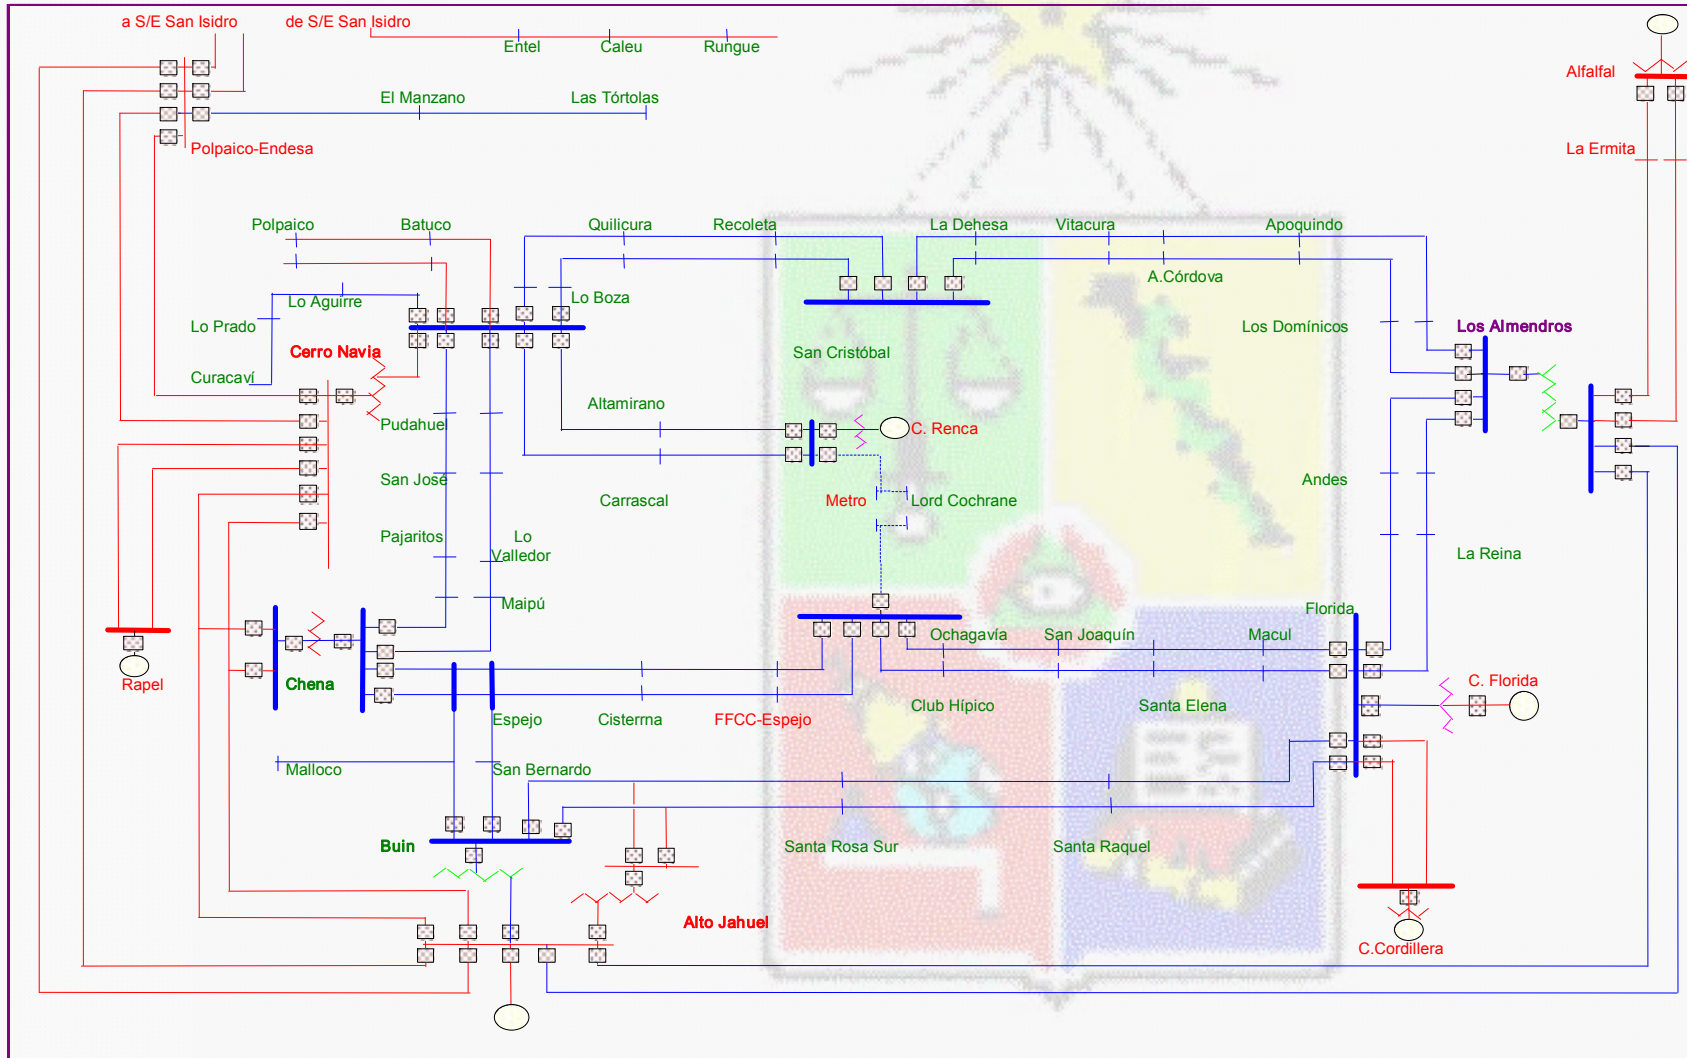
a S/E San Isidro
de S/E San Isidro
Entel
Caleu
Rungue
Alfalfal
El Manzano
Las Tórtolas
Polpaico-Endesa
La Ermita
Polpaico
Batuco
Quilicura
Recoleta
La Dehesa
Vitacura
Apoquindo
A.Córdova
Lo Aguirre
Lo Boza
Lo Prado
Los Domínicos
Los Almendros
Cerro Navia
San Cristóbal
Curacaví
Altamirano
Pudahuel
C. Renca
San José
Andes
Carrascal
Metro
Lord Cochrane
Pajaritos
Lo Valledor
La Reina
Maipú
Florida
Ochagavía
San Joaquín
Macul
Rapel
Chena
C. Florida
Club Hípico
Santa Elena
Espejo
Cisterna
FFCC-Espejo
Malloco
San Bernardo
Buin
Santa Rosa Sur
Santa Raquel
Alto Jahuel
C.Cordillera